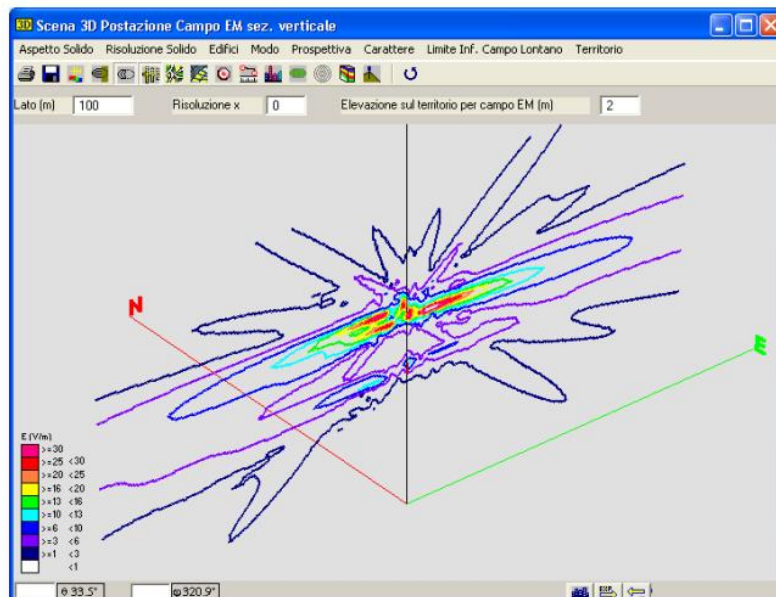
3D Scena 3D Postazione Campo EM sez. verticale

Aspetto Solido Risoluzione Solido Edifici Modo Prospettiva Carattere Limite Inf. Campo Lontano Territorio

Lato (m) 100 Risoluzione x 0 Elevazione sul territorio per campo EM (m) 2

N

E

E (V/m)

| |
|---|
| >=30 |
| >=25 <30 |
| >=20 <25 |
| >=16 <20 |
| >=13 <16 |
| >=10 <13 |
| >=6 <10 |
| >=3 <6 |
| >=1 <3 |
| <1 |

θ 33.5° φ 320.9°